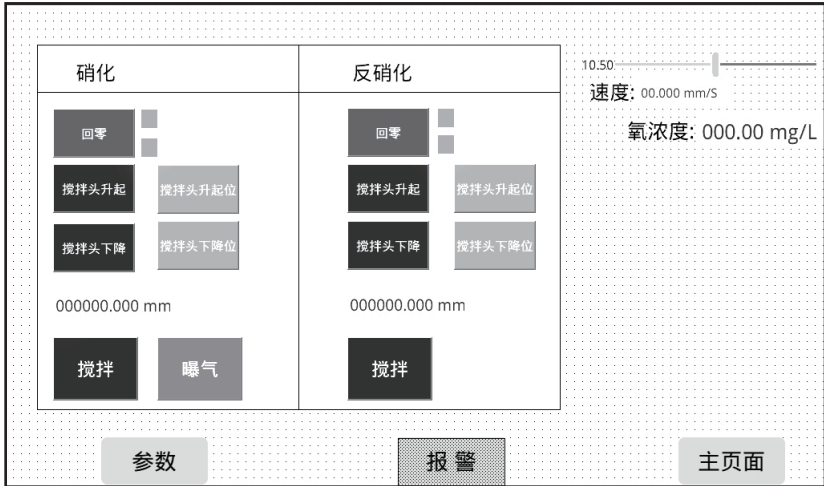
硝化

回零

搅拌头升起

搅拌头升起位

搅拌头下降

搅拌头下降位

000000.000 mm

搅拌

曝气

反硝化

回零

搅拌头升起

搅拌头升起位

搅拌头下降

搅拌头下降位

000000.000 mm

搅拌

10.50

速度: 00.000 mm/S

氧浓度: 000.00 mg/L

参数

报 警

主页面